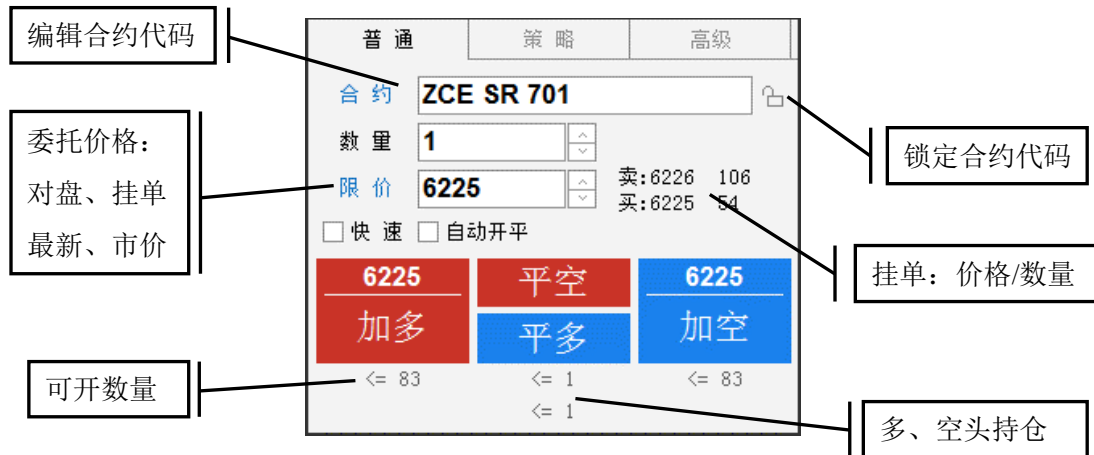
编辑合约代码

普 通 | 策 略 | 高级

合 约 ZCE SR 701

锁定合约代码

委托价格：
对盘、挂单
最新、市价

数 量 1

限 价 6225

卖:6226 106
买:6225 54

☐ 快 速 ☐ 自动开平

挂单：价格/数量

6225
加多

平空
平多

6225
加空

可开数量

<= 83
<= 1
<= 83
<= 1

多、空头持仓